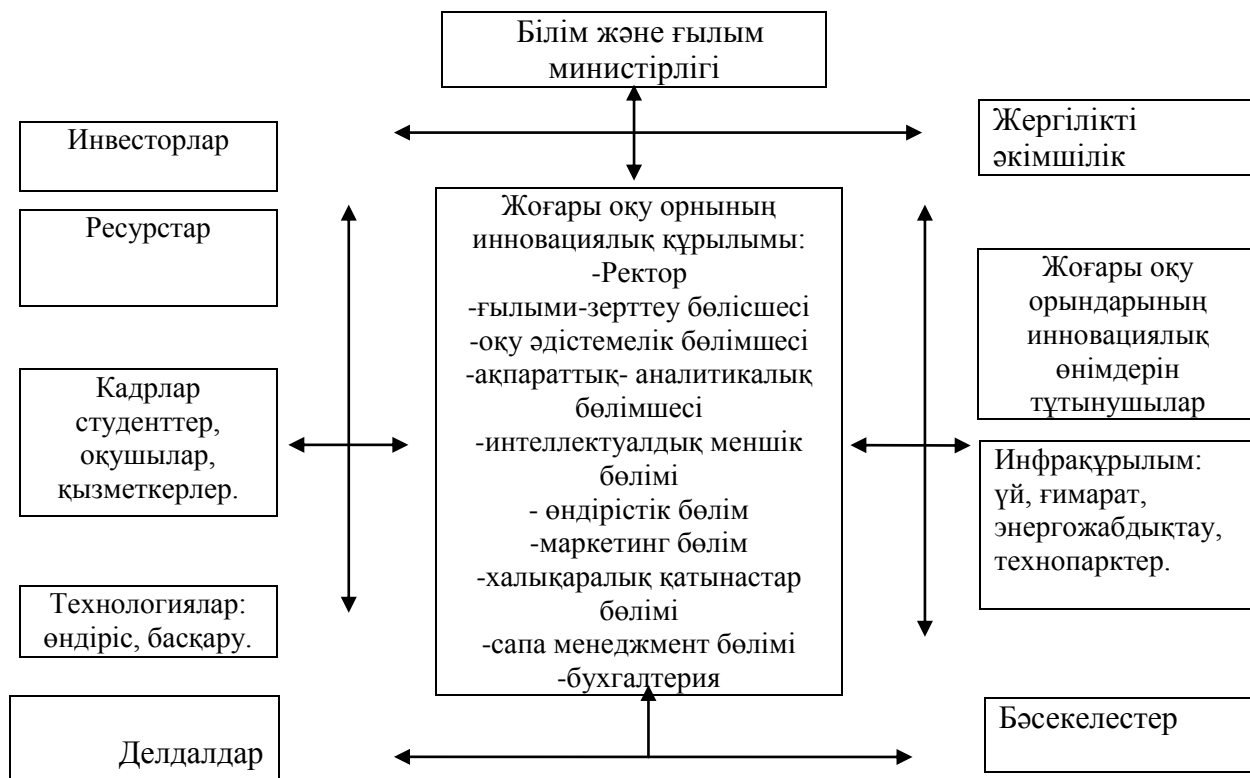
Білім және ғылым министірлігі

Инвесторлар

Жергілікті әкімшілік

Ресурстар

Жоғары оқу орнының инновациялық құрылымы:
-Ректор
-ғылыми-зерттеу бөлісшесі
-оқу әдістемелік бөлімшесі
-ақпараттық- аналитикалық бөлімшесі
-интеллектуалдық меншік бөлімі
- өндірістік бөлім
-маркетинг бөлім
-халықаралық қатынастар бөлімі
-сапа менеджмент бөлімі
-бухгалтерия

Жоғары оқу орындарының инновациялық өнімдерін тұтынушылар

Кадрлар студенттер, оқушылар, қызметкерлер.

Инфрақұрылым: үй, ғимарат, энергожабдықтау, технопарктер.

Технологиялар: өндіріс, басқару.

Делдалдар

Бәсекелестер